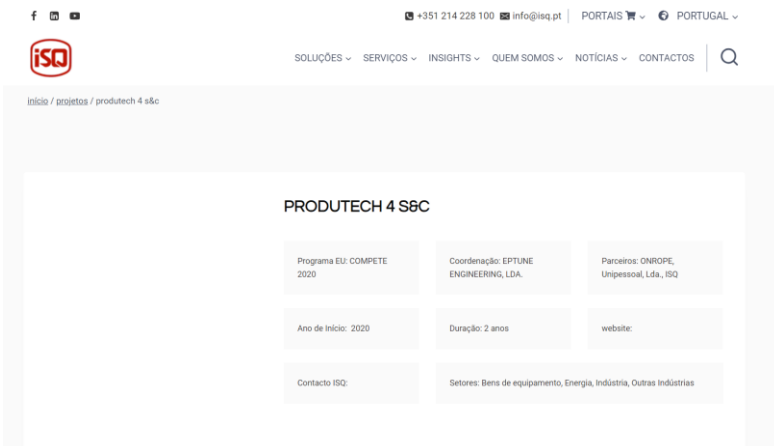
+351 214 228 100 info@isq.pt PORTAIS PORTUGAL

iSQ

SOLUÇÕES SERVIÇOS INSIGHTS QUEM SOMOS NOTÍCIAS CONTACTOS

início / projetos / produtech 4 s&c

PRODUTECH 4 S&C

Programa EU: COMPETE 2020

Coordenação: EPTUNE ENGINEERING, LDA.

Parceiros: ONROPE, Unipessoal, Lda., ISQ

Ano de Início: 2020

Duração: 2 anos

website:

Contacto ISQ:

Setores: Bens de equipamento, Energia, Indústria, Outras Indústrias